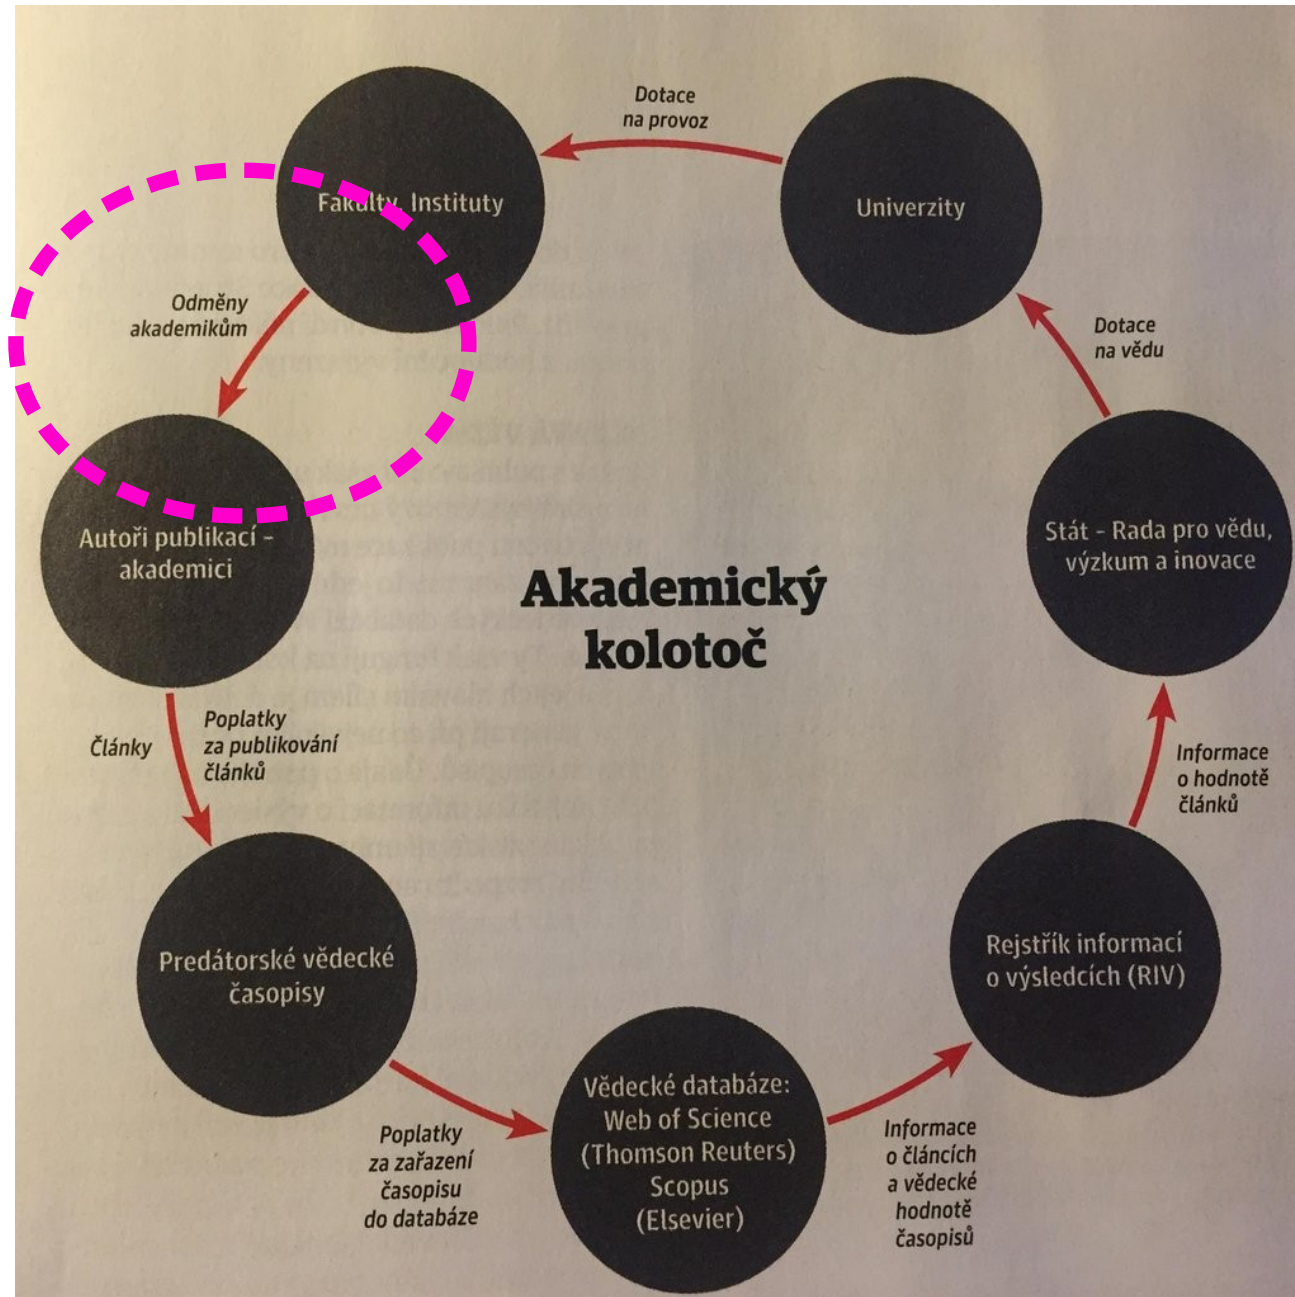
Akademický kolotoč

Fakulty, Instituty

Dotace na provoz

Univerzity

Dotace na vědu

Stát - Rada pro vědu, výzkum a inovace

Informace o hodnotě článků

Rejstřík informací o výsledcích (RIV)

Informace o článcích a vědecké hodnotě časopisů

Vědecké databáze: Web of Science (Thomson Reuters) Scopus (Elsevier)

Poplatky za zařazení časopisu do databáze

Predátorské vědecké časopisy

Články

Poplatky za publikování článků

Autoři publikací - akademici

Odměny akademikům